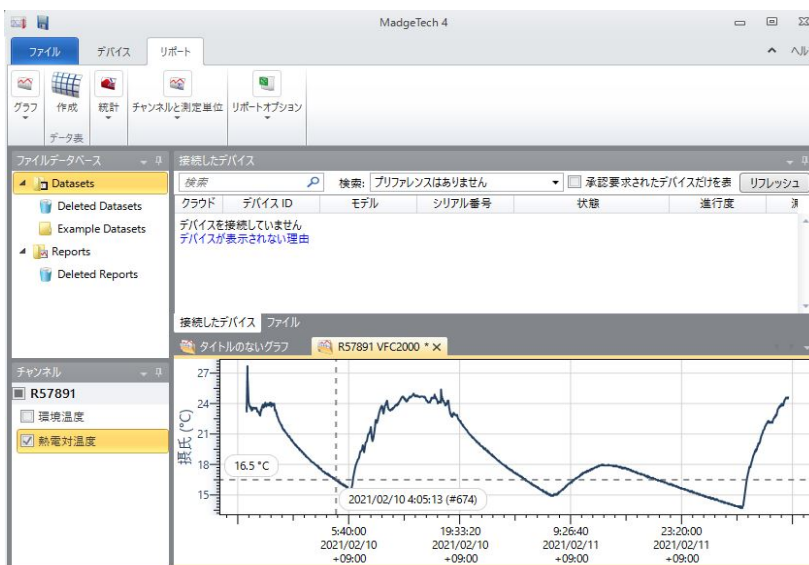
MadgeTech 4

ファイル デバイス リポート

グラフ 作成 統計 チャンネルと測定単位 リポートオプション
データ表

ファイルデータベース
Datasets
Deleted Datasets
Example Datasets
Reports
Deleted Reports

接続したデバイス
検索 検索: プリファレンスはありません 承認要求されたデバイスだけを表 リフレッシュ

| クラウド | デバイス ID | モデル | シリアル番号 | 状態 | 進行度 |
|---|---|---|---|---|---|

デバイスを接続していません
デバイスが表示されない理由

接続したデバイス ファイル

タイトルのないグラフ R57891 VFC2000 *

チャンネル
R57891
環境温度
熱電対温度

摂氏 (°C)
27
24
21
18
15
16.5 °C
2021/02/10 4:05:13 (#674)
5:40:00 2021/02/10 +09:00
19:33:20 2021/02/10 +09:00
9:26:40 2021/02/11 +09:00
23:20:00 2021/02/11 +09:00